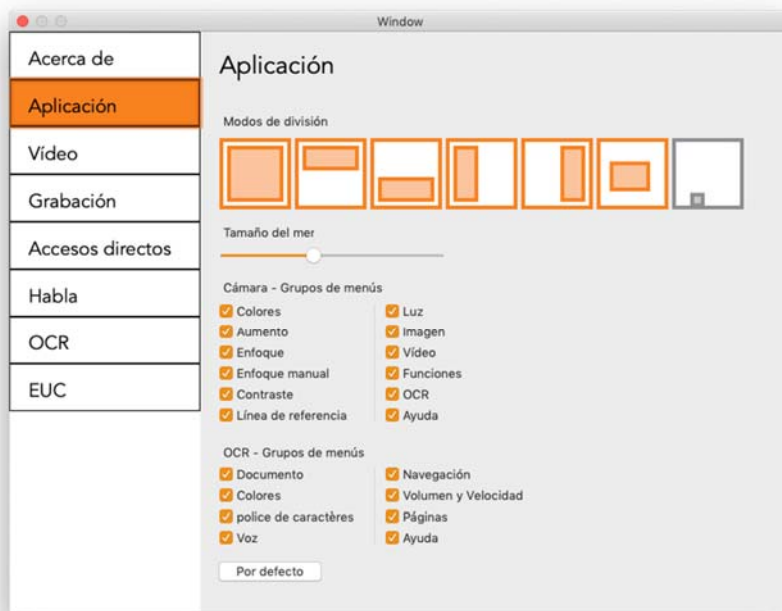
Window

Acerca de
Aplicación
Vídeo
Grabación
Accesos directos
Habla
OCR
EUC

Aplicación

Modos de división

Tamaño del mer

Cámara - Grupos de menús
Colores
Aumento
Enfoque
Enfoque manual
Contraste
Línea de referencia
Luz
Imagen
Vídeo
Funciones
OCR
Ayuda

OCR - Grupos de menús
Documento
Colores
police de caractères
Voz
Navegación
Volumen y Velocidad
Páginas
Ayuda

Por defecto